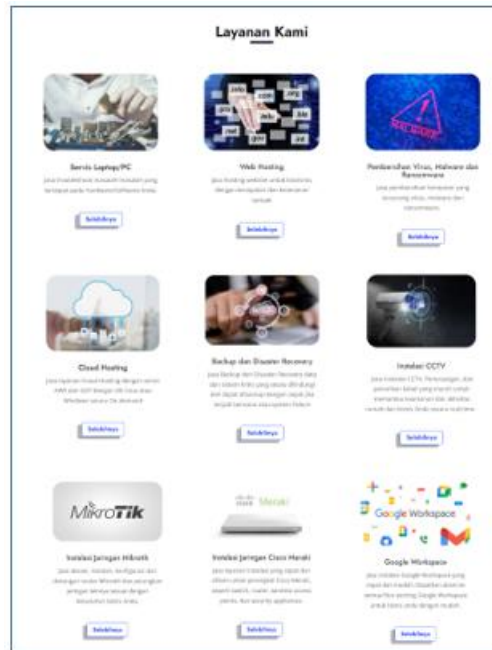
Layanan Kami

Servis Laptop/PC

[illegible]

Selengkapnya

Web Hosting

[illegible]

Selengkapnya

Pembersihan Virus, Malware dan Ransomware

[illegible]

Selengkapnya

Cloud Hosting

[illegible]

Selengkapnya

Backup dan Disaster Recovery

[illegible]

Selengkapnya

Instalasi CCTV

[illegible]

Selengkapnya

MikroTik

Instalasi Jaringan Mikrotik

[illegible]

Selengkapnya

Meraki

Instalasi Jaringan Cisco Meraki

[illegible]

Selengkapnya

Google Workspace

Google Workspace

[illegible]

Selengkapnya